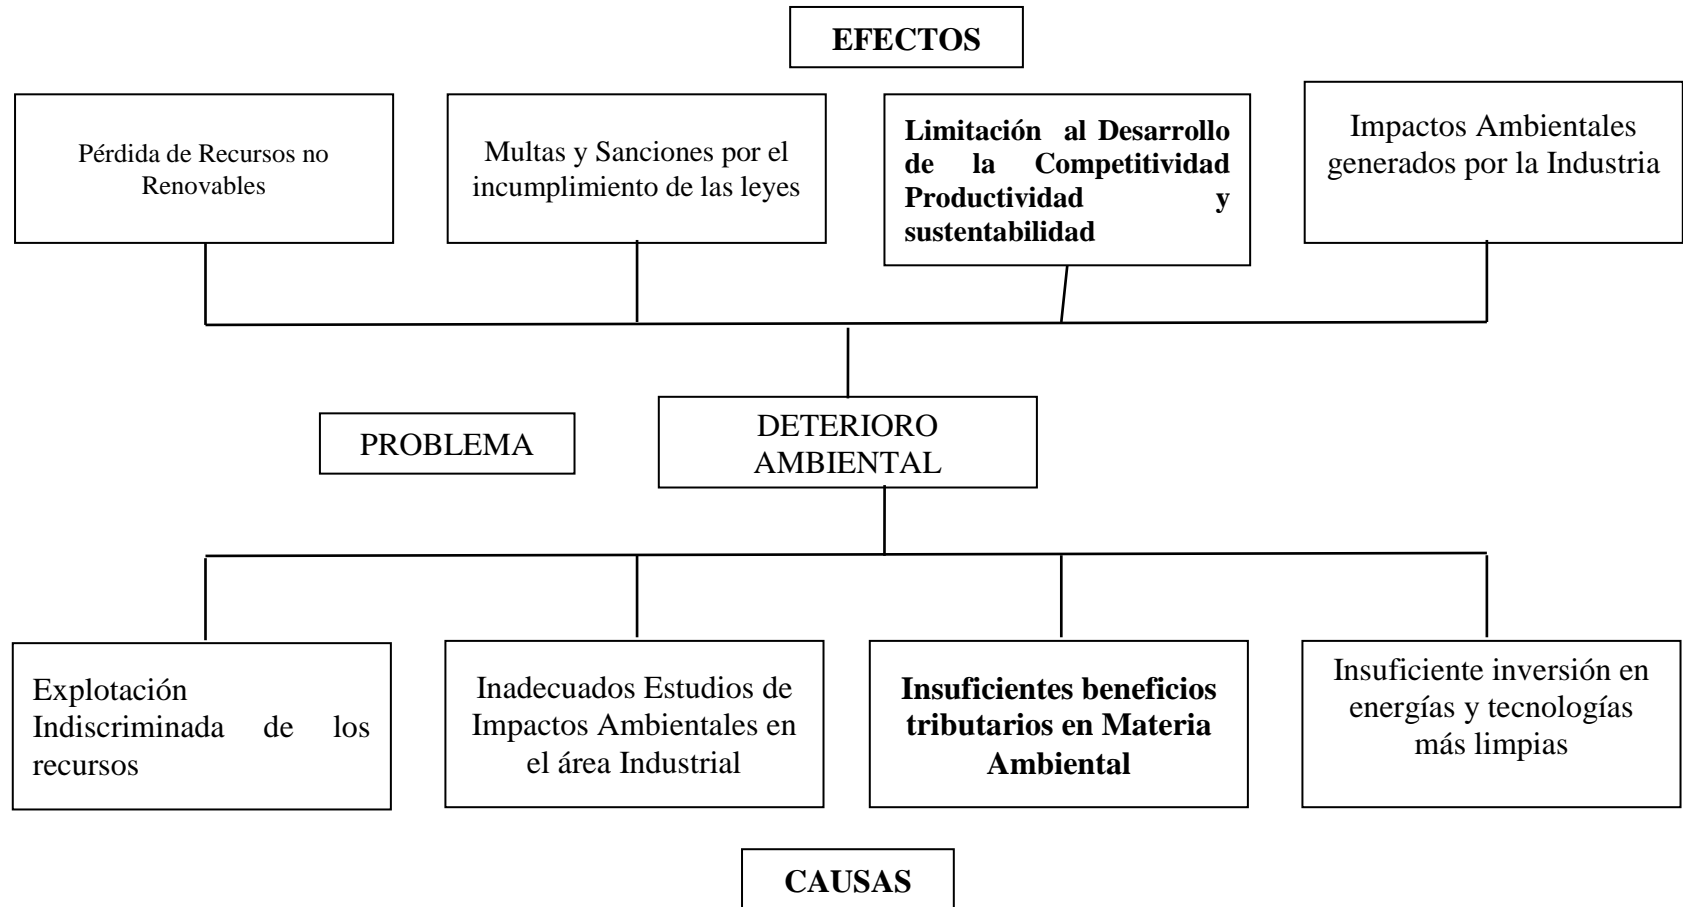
EFECTOS

Pérdida de Recursos no Renovables

Multas y Sanciones por el incumplimiento de las leyes

Limitación al Desarrollo de la Competitividad Productividad y sustentabilidad

Impactos Ambientales generados por la Industria

PROBLEMA

DETERIORO AMBIENTAL

Explotación Indiscriminada de los recursos

Inadecuados Estudios de Impactos Ambientales en el área Industrial

Insuficientes beneficios tributarios en Materia Ambiental

Insuficiente inversión en energías y tecnologías más limpias

CAUSAS